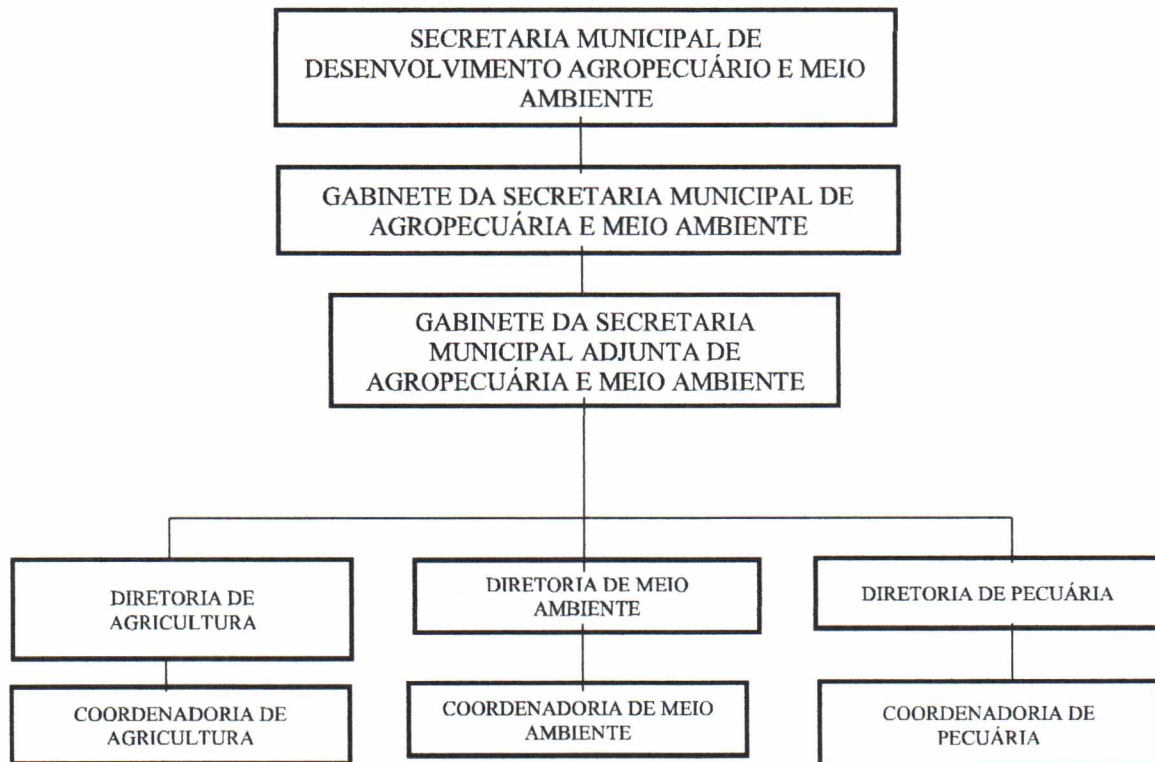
SECRETARIA MUNICIPAL DE DESENVOLVIMENTO AGROPECUÁRIO E MEIO AMBIENTE

GABINETE DA SECRETARIA MUNICIPAL DE AGROPECUÁRIA E MEIO AMBIENTE

GABINETE DA SECRETARIA MUNICIPAL ADJUNTA DE AGROPECUÁRIA E MEIO AMBIENTE

DIRETORIA DE AGRICULTURA

DIRETORIA DE MEIO AMBIENTE

DIRETORIA DE PECUÁRIA

COORDENADORIA DE AGRICULTURA

COORDENADORIA DE MEIO AMBIENTE

COORDENADORIA DE PECUÁRIA